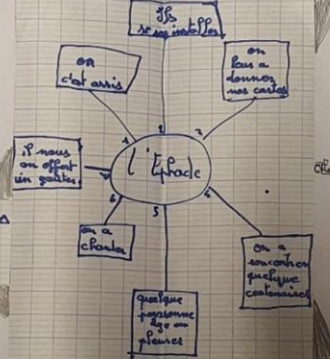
Ils se sont installés

on s'est assis

on leur a donné nos cartes

il nous on offert un goûter

l'Ephade

on a chanté

on a rencontrer quelque centenaires

quelque personne âgé on pleurer

1

2

3

4

5

6